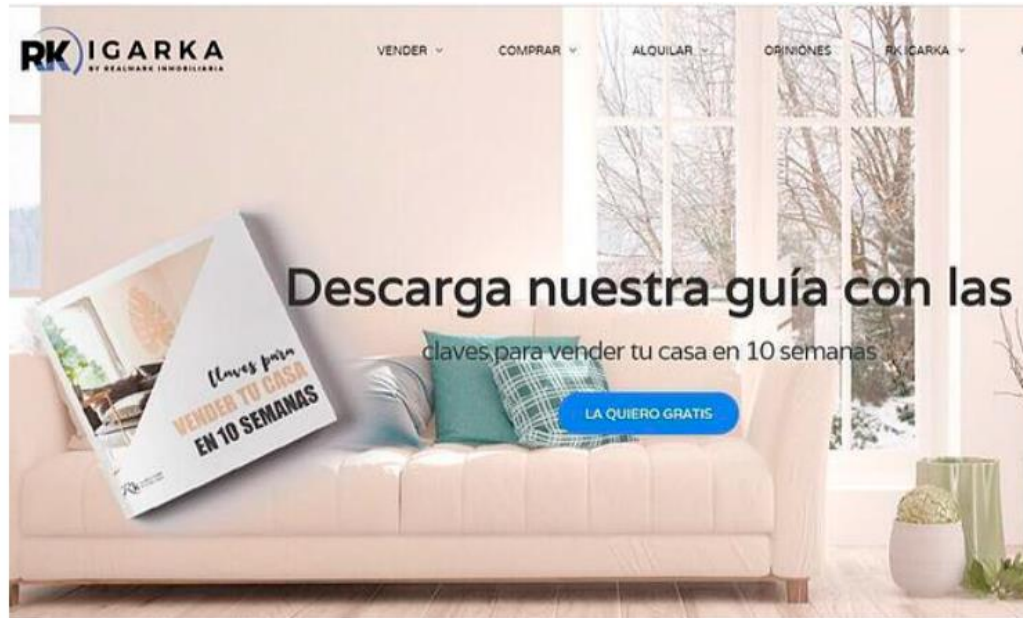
RK IGARKA
BY REALMARK INMOBILIARIA

VENDER ⌄ COMPRAR ⌄ ALQUILAR ⌄ OPINIONES RK IGARKA ⌄

Claves para
VENDER TU CASA
EN 10 SEMANAS

Descarga nuestra guía con las

claves para vender tu casa en 10 semanas

LA QUIERO GRATIS